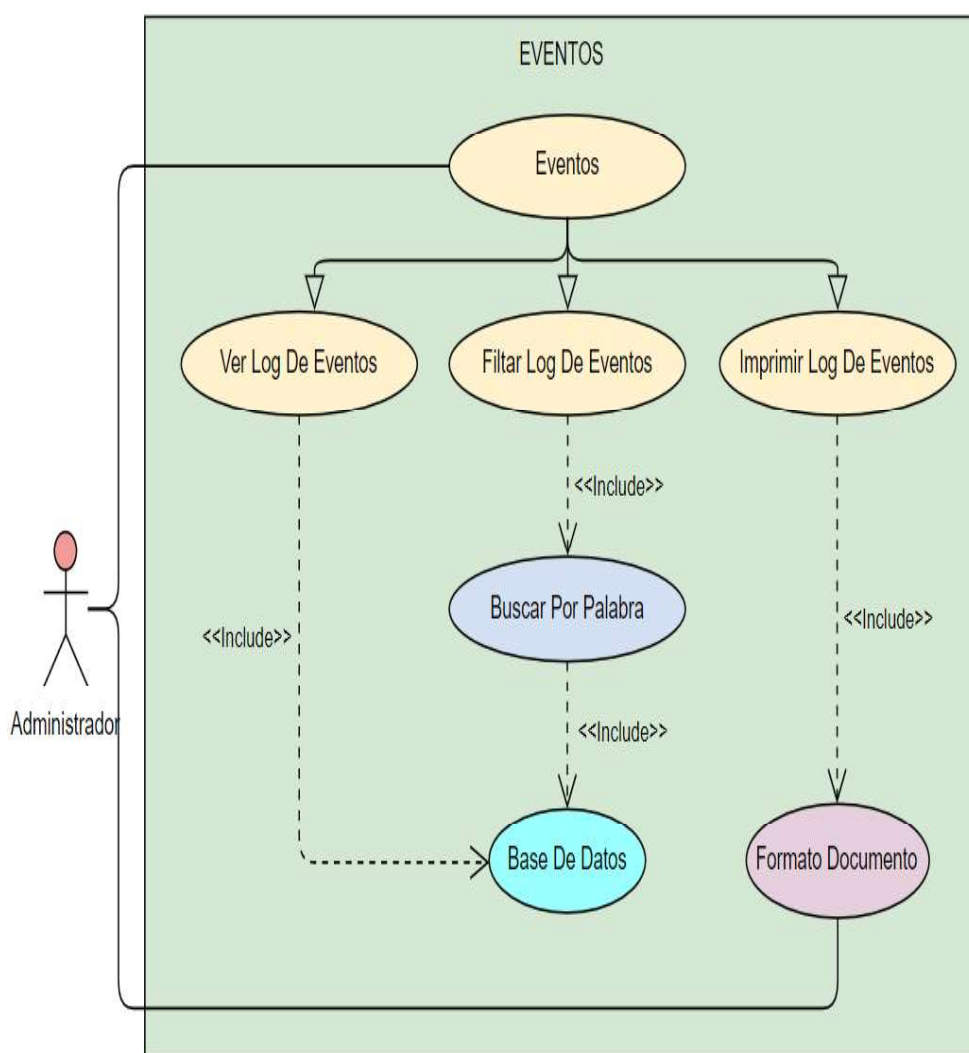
EVENTOS

Eventos

Ver Log De Eventos

Filtar Log De Eventos

Imprimir Log De Eventos

<<Include>>

Buscar Por Palabra

<<Include>>

<<Include>>

<<Include>>

Administrador

Base De Datos

Formato Documento